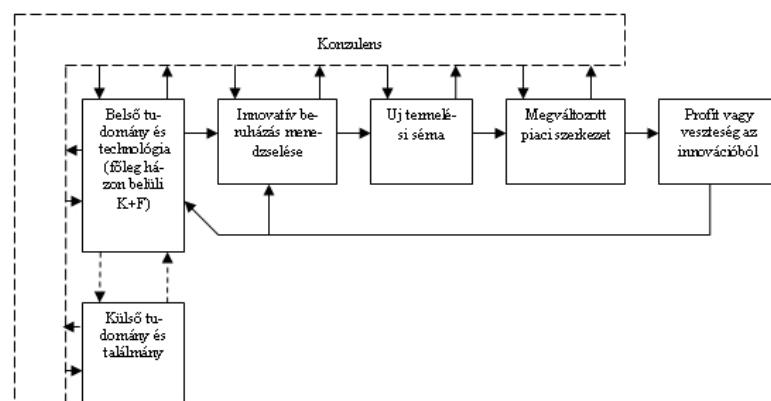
Konzulens

Belső tudomány és technológia (főleg házon belüli K+F)

Innovatív beruházás menedzselése

Uj termelési séma

Megváltozott piaci szerkezet

Profit vagy veszteség az innovációból

Külső tudomány és találmány